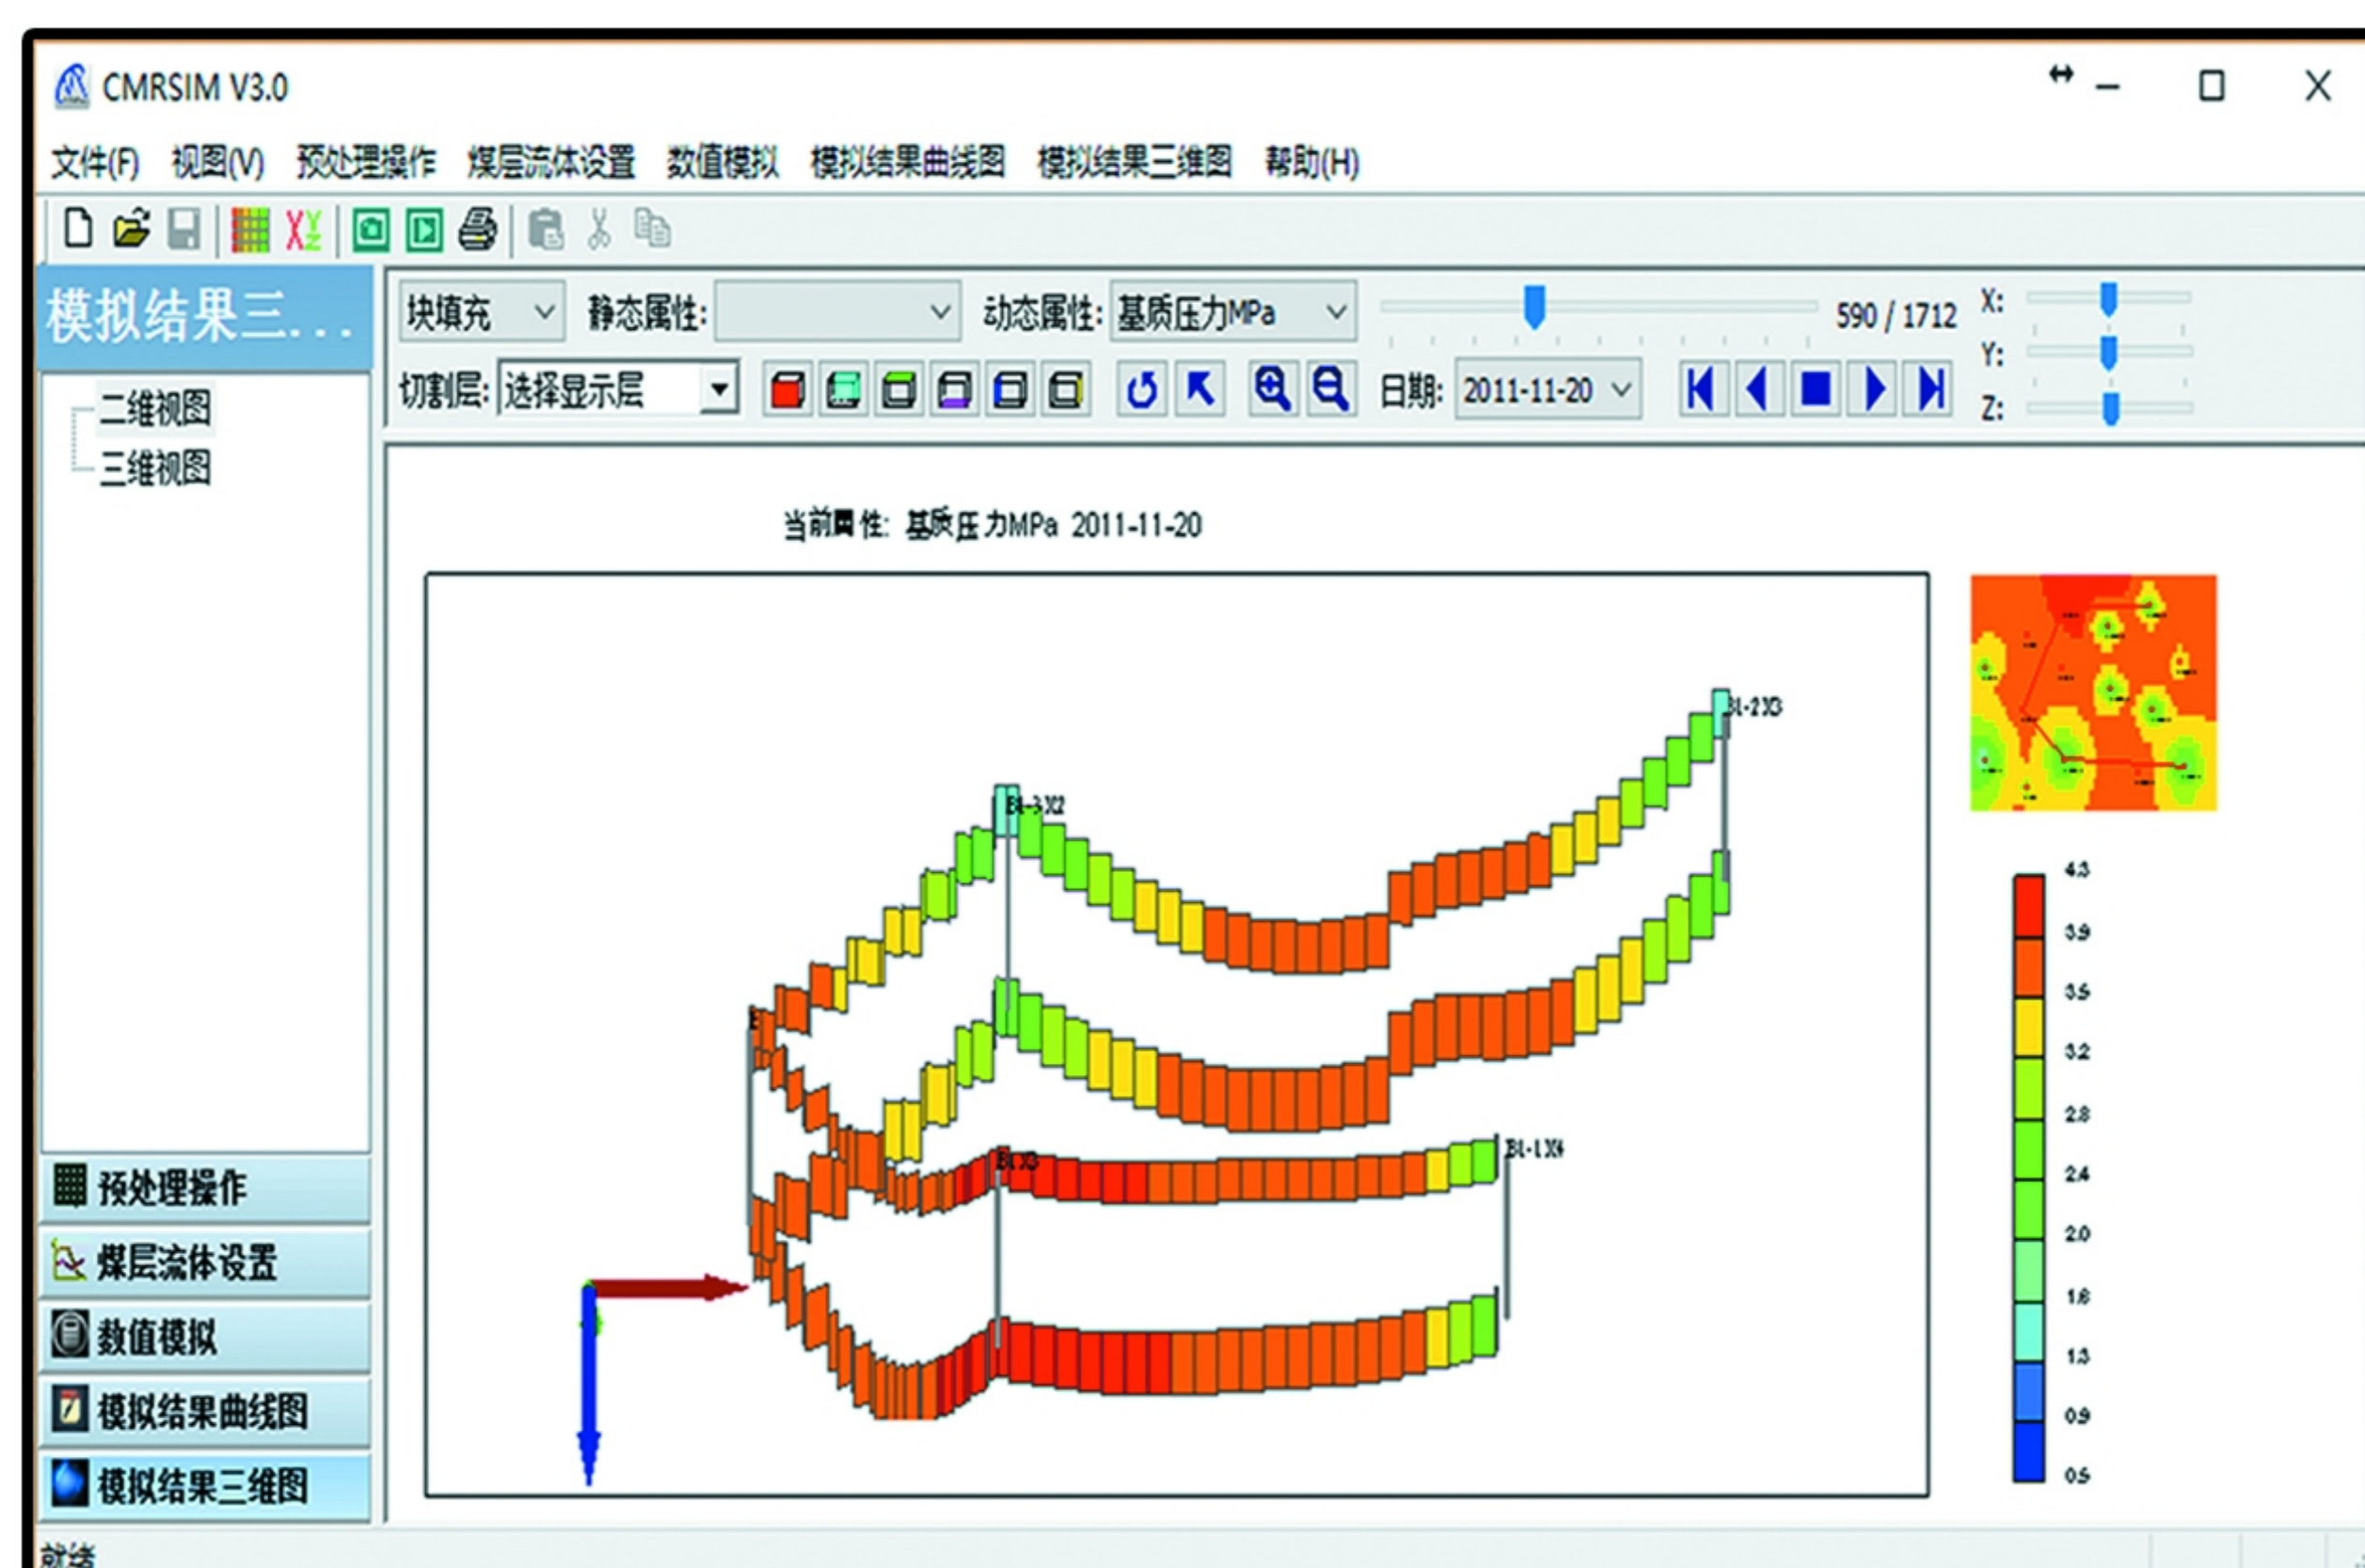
CMRSIM V3.0

文件(F) 视图(V) 预处理操作 煤层流体设置 数值模拟 模拟结果曲线图 模拟结果三维图 帮助(H)

模拟结果三...

二维视图
三维视图

块填充 静态属性: 动态属性: 基质压力MPa 590 / 1712 X: Y: Z:

切割层: 选择显示层 日期: 2011-11-20

当前属性: 基质压力MPa 2011-11-20

B1-2X3
B1-3X2
B1X3
B1-1X4

4.3
3.9
3.5
3.2
2.8
2.4
2.0
1.6
1.3
0.9
0.5

预处理操作
煤层流体设置
数值模拟
模拟结果曲线图
模拟结果三维图

就绪